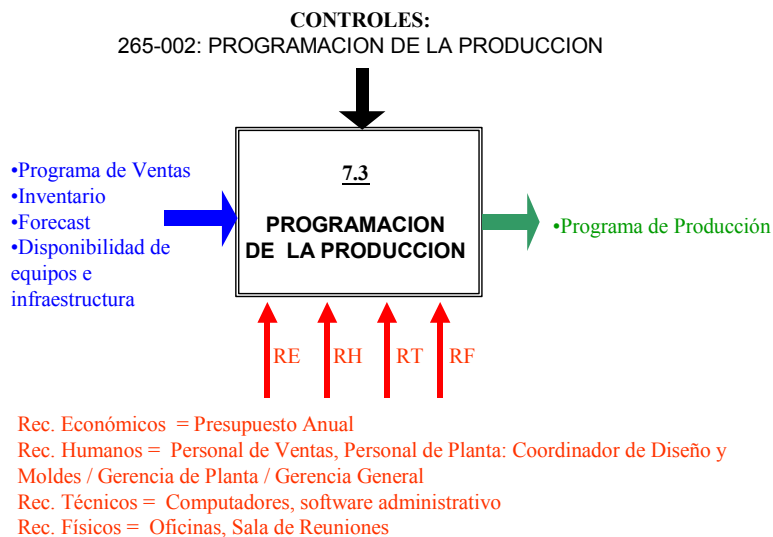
CONTROLES:
265-002: PROGRAMACION DE LA PRODUCCION

•Programa de Ventas
•Inventario
•Forecast
•Disponibilidad de equipos e infraestructura

7.3

PROGRAMACION DE LA PRODUCCION

•Programa de Producción

RE RH RT RF

Rec. Económicos = Presupuesto Anual
Rec. Humanos = Personal de Ventas, Personal de Planta: Coordinador de Diseño y Moldes / Gerencia de Planta / Gerencia General
Rec. Técnicos = Computadores, software administrativo
Rec. Físicos = Oficinas, Sala de Reuniones